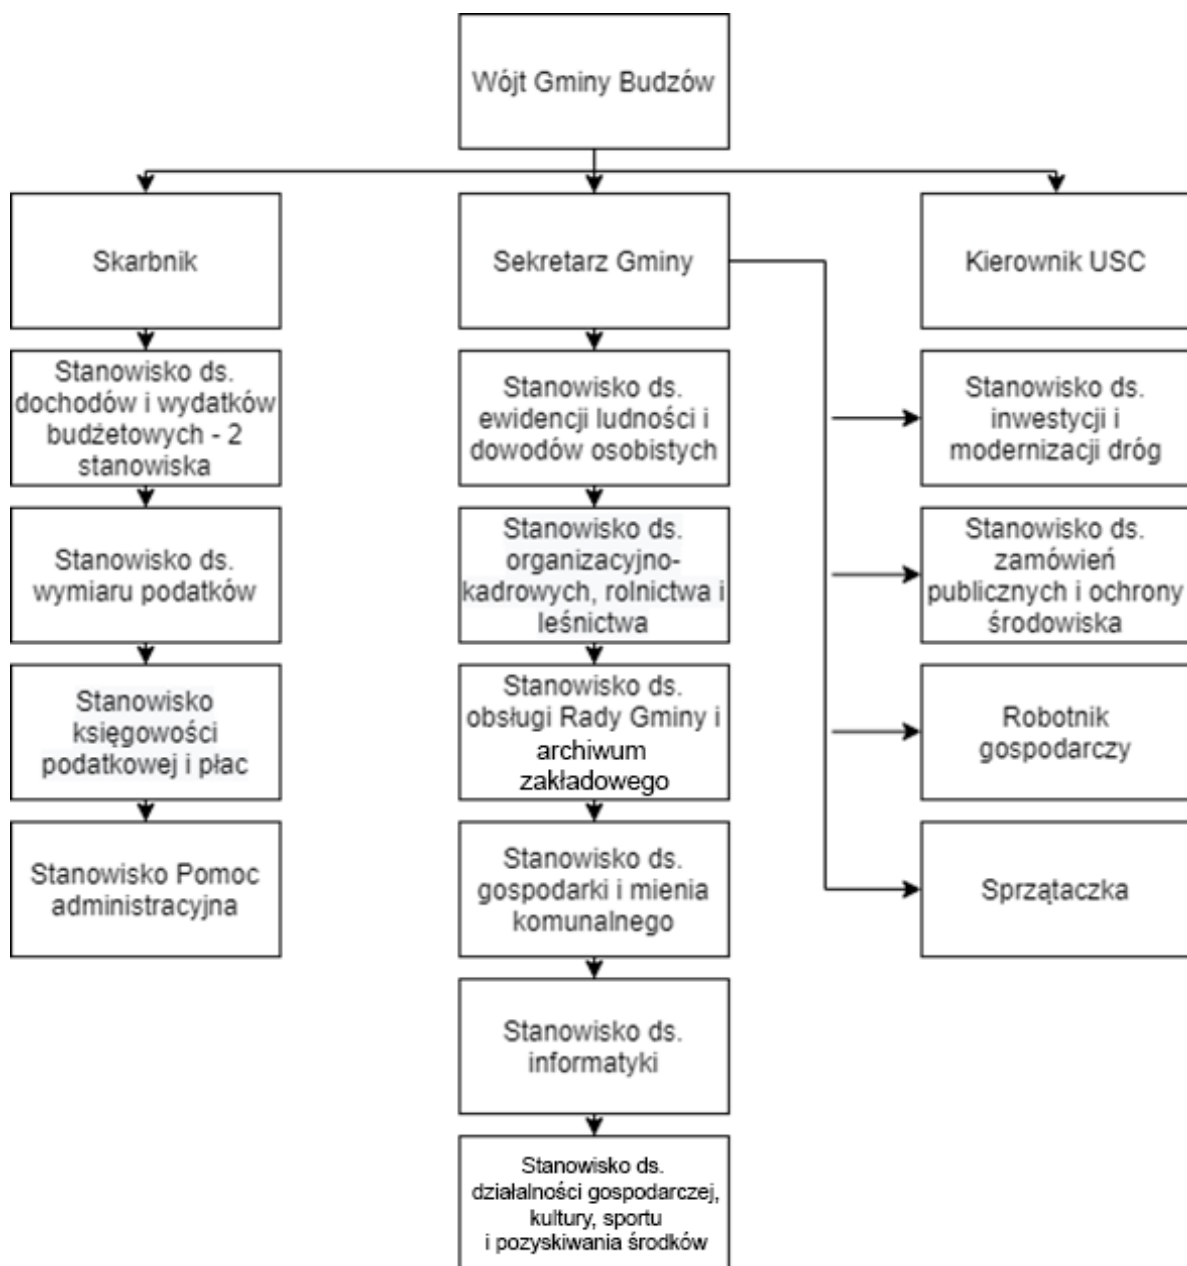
Wójt Gminy Budzów

Skarbnik

Sekretarz Gminy

Kierownik USC

Stanowisko ds. dochodów i wydatków budżetowych - 2 stanowiska

Stanowisko ds. wymiaru podatków

Stanowisko księgowości podatkowej i płac

Stanowisko Pomoc administracyjna

Stanowisko ds. ewidencji ludności i dowodów osobistych

Stanowisko ds. organizacyjno-kadrowych, rolnictwa i leśnictwa

Stanowisko ds. obsługi Rady Gminy i archiwum zakładowego

Stanowisko ds. gospodarki i mienia komunalnego

Stanowisko ds. informatyki

Stanowisko ds. działalności gospodarczej, kultury, sportu i pozyskiwania środków

Stanowisko ds. inwestycji i modernizacji dróg

Stanowisko ds. zamówień publicznych i ochrony środowiska

Robotnik gospodarczy

Sprzątaczka